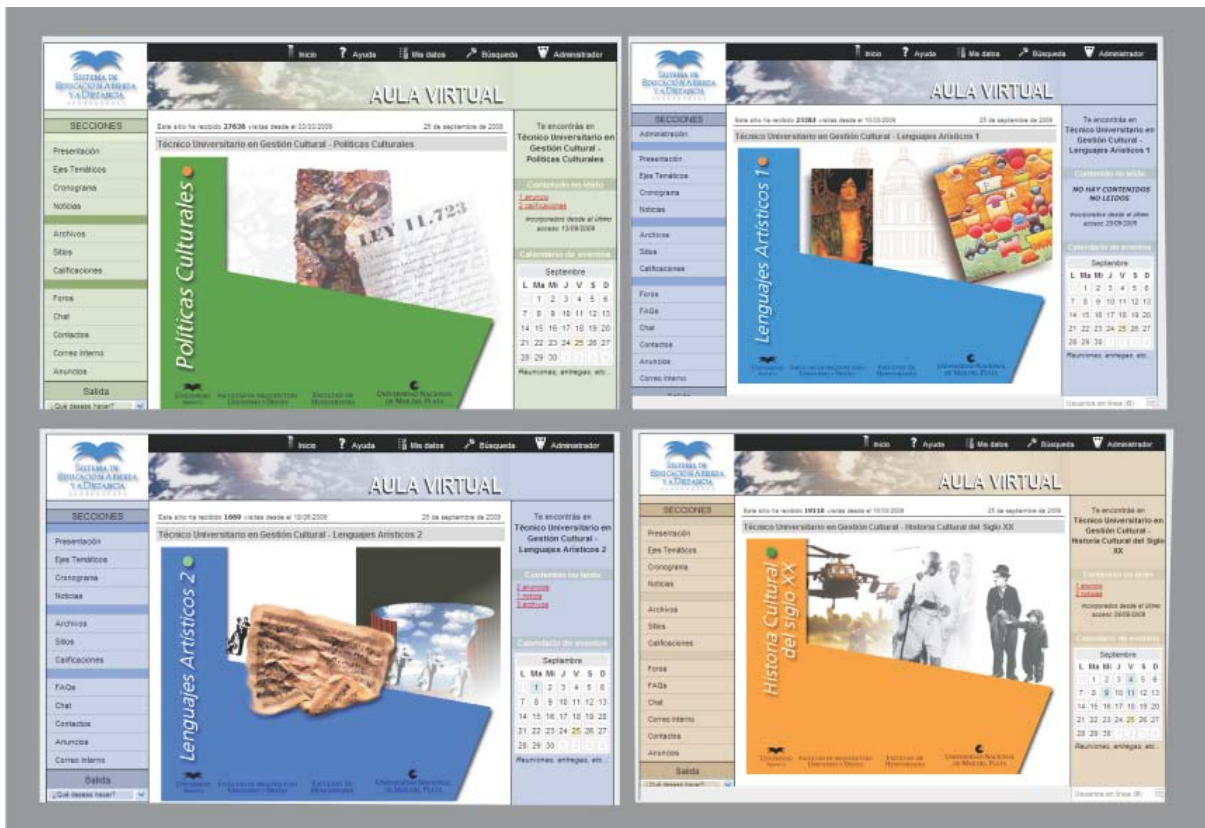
Sistema de Educación Abierta y a Distancia

Inicio ? Ayuda Mis datos Búsqueda Administrador

AULA VIRTUAL

SECCIONES

Presentación
Ejes Temáticos
Cronograma
Noticias
Archivos
Sitios
Calificaciones
Foros
Chat
Contactos
Correo Interno
Anuncios

Salida
¿Qué deseas hacer?

Este sitio ha recibido 27636 visitas desde el 02/03/2009

25 de septiembre de 2009

Técnico Universitario en Gestión Cultural - Políticas Culturales

Políticas Culturales

LEY 11.723

Te encontrás en Técnico Universitario en Gestión Cultural - Políticas Culturales

Contenido no leído

1 anuncio
2 calificaciones

incorporados desde el último acceso 15/09/2009

Calendario de eventos

Septiembre

| L | Ma | Mi | J | V | S | D |
|---|---|---|---|---|---|---|
| | 1 | 2 | 3 | 4 | 5 | 6 |
| 7 | 8 | 9 | 10 | 11 | 12 | 13 |
| 14 | 15 | 16 | 17 | 18 | 19 | 20 |
| 21 | 22 | 23 | 24 | 25 | 26 | 27 |
| 28 | 29 | 30 | | | | |

Reuniones, entregas, etc...

Sistema de Educación Abierta y a Distancia

Inicio ? Ayuda Mis datos Búsqueda Administrador

AULA VIRTUAL

SECCIONES

Administración
Presentación
Ejes Temáticos
Cronograma
Noticias
Archivos
Sitios
Calificaciones
Foros
FAQs
Chat
Contactos
Anuncios
Correo Interno

Este sitio ha recibido 23383 visitas desde el 10/03/2009

25 de septiembre de 2009

Técnico Universitario en Gestión Cultural - Lenguajes Artísticos 1

Lenguajes Artísticos 1

Te encontrás en Técnico Universitario en Gestión Cultural - Lenguajes Artísticos 1

Contenido no leído

NO HAY CONTENIDOS NO LEIDOS

incorporados desde el último acceso 23/09/2009

Calendario de eventos

Septiembre

| L | Ma | Mi | J | V | S | D |
|---|---|---|---|---|---|---|
| | 1 | 2 | 3 | 4 | 5 | 6 |
| 7 | 8 | 9 | 10 | 11 | 12 | 13 |
| 14 | 15 | 16 | 17 | 18 | 19 | 20 |
| 21 | 22 | 23 | 24 | 25 | 26 | 27 |
| 28 | 29 | 30 | | | | |

Reuniones, entregas, etc...

Usuarios en línea (8)

Sistema de Educación Abierta y a Distancia

Inicio ? Ayuda Mis datos Búsqueda Administrador

AULA VIRTUAL

SECCIONES

Presentación
Ejes Temáticos
Cronograma
Noticias
Archivos
Sitios
Calificaciones
FAQs
Chat
Contactos
Anuncios
Correo Interno

Salida
¿Qué deseas hacer?

Este sitio ha recibido 1669 visitas desde el 10/08/2009

25 de septiembre de 2009

Técnico Universitario en Gestión Cultural - Lenguajes Artísticos 2

Lenguajes Artísticos 2

Te encontrás en Técnico Universitario en Gestión Cultural - Lenguajes Artísticos 2

Contenido no leído

2 anuncios
1 noticia
3 archivos

Calendario de eventos

Septiembre

| L | Ma | Mi | J | V | S | D |
|---|---|---|---|---|---|---|
| | 1 | 2 | 3 | 4 | 5 | 6 |
| 7 | 8 | 9 | 10 | 11 | 12 | 13 |
| 14 | 15 | 16 | 17 | 18 | 19 | 20 |
| 21 | 22 | 23 | 24 | 25 | 26 | 27 |
| 28 | 29 | 30 | | | | |

Reuniones, entregas, etc...

Sistema de Educación Abierta y a Distancia

Inicio ? Ayuda Mis datos Búsqueda Administrador

AULA VIRTUAL

SECCIONES

Presentación
Ejes Temáticos
Cronograma
Noticias
Archivos
Sitios
Calificaciones
Foros
FAQs
Chat
Correo Interno
Contactos
Anuncios

Salida
¿Qué deseas hacer?

Este sitio ha recibido 19110 visitas desde el 10/03/2009

25 de septiembre de 2009

Técnico Universitario en Gestión Cultural - Historia Cultural del Siglo XX

Historia Cultural del siglo XX

Te encontrás en Técnico Universitario en Gestión Cultural - Historia Cultural del Siglo XX

Contenido no leído

1 anuncio
3 noticias

incorporados desde el último acceso 08/09/2009

Calendario de eventos

Septiembre

| L | Ma | Mi | J | V | S | D |
|---|---|---|---|---|---|---|
| | 1 | 2 | 3 | 4 | 5 | 6 |
| 7 | 8 | 9 | 10 | 11 | 12 | 13 |
| 14 | 15 | 16 | 17 | 18 | 19 | 20 |
| 21 | 22 | 23 | 24 | 25 | 26 | 27 |
| 28 | 29 | 30 | | | | |

Reuniones, entregas, etc...

Usuarios en línea (8)

Universidad Abierta · Facultad de Arquitectura Urbanismo y Diseño · Facultad de Humanidades · Universidad Nacional de Mar del Plata